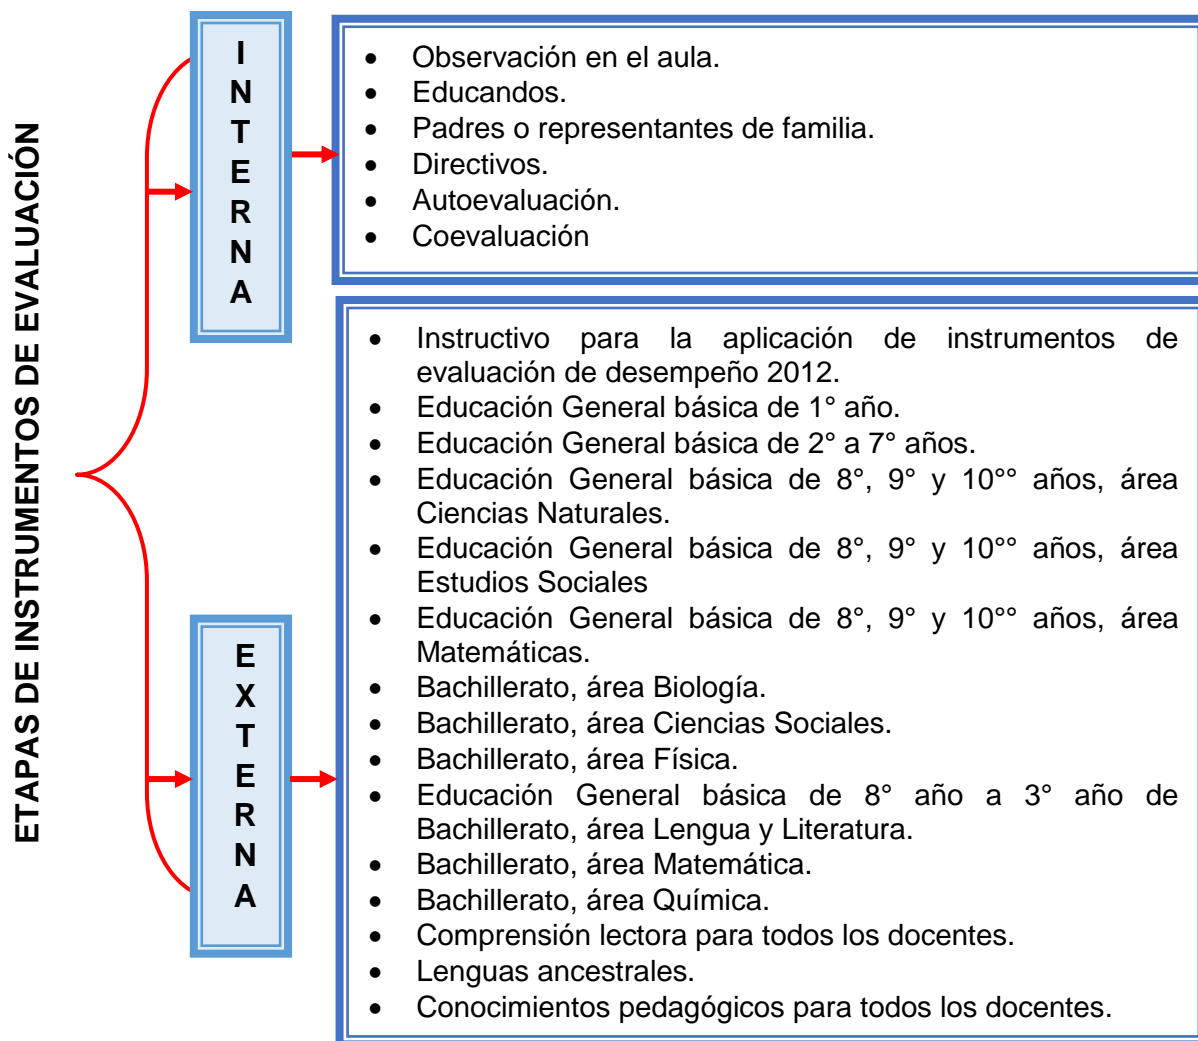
ETAPAS DE INSTRUMENTOS DE EVALUACIÓN

INTERNA

- Observación en el aula.
- Educandos.
- Padres o representantes de familia.
- Directivos.
- Autoevaluación.
- Coevaluación

EXTERNA

- Instructivo para la aplicación de instrumentos de evaluación de desempeño 2012.
- Educación General básica de 1° año.
- Educación General básica de 2° a 7° años.
- Educación General básica de 8°, 9° y 10°° años, área Ciencias Naturales.
- Educación General básica de 8°, 9° y 10°° años, área Estudios Sociales
- Educación General básica de 8°, 9° y 10°° años, área Matemáticas.
- Bachillerato, área Biología.
- Bachillerato, área Ciencias Sociales.
- Bachillerato, área Física.
- Educación General básica de 8° año a 3° año de Bachillerato, área Lengua y Literatura.
- Bachillerato, área Matemática.
- Bachillerato, área Química.
- Comprensión lectora para todos los docentes.
- Lenguas ancestrales.
- Conocimientos pedagógicos para todos los docentes.